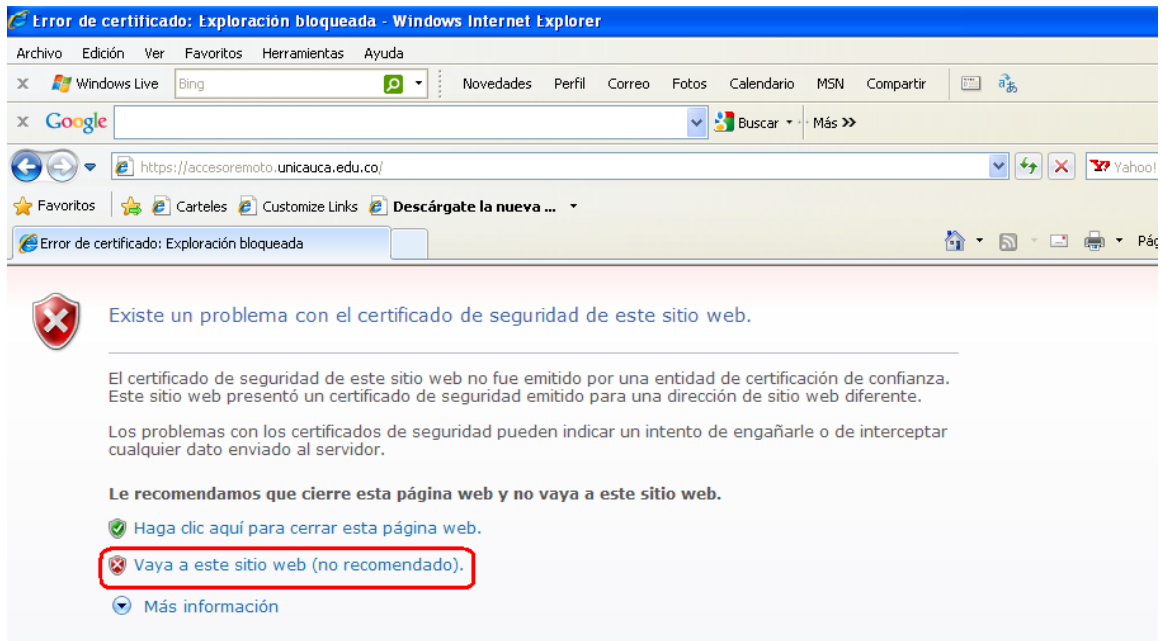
Error de certificado: Exploración bloqueada - Windows Internet Explorer

Archivo Edición Ver Favoritos Herramientas Ayuda

Windows Live Bing Novedades Perfil Correo Fotos Calendario MSN Compartir

Google Buscar Más

https://accesoremoto.unicauca.edu.co/

Yahoo!

Favoritos Carteles Customize Links Descárgate la nueva ...

Error de certificado: Exploración bloqueada

Pág

Existe un problema con el certificado de seguridad de este sitio web.

El certificado de seguridad de este sitio web no fue emitido por una entidad de certificación de confianza. Este sitio web presentó un certificado de seguridad emitido para una dirección de sitio web diferente.

Los problemas con los certificados de seguridad pueden indicar un intento de engañarle o de interceptar cualquier dato enviado al servidor.

Le recomendamos que cierre esta página web y no vaya a este sitio web.

Haga clic aquí para cerrar esta página web.

Vaya a este sitio web (no recomendado).

Más información